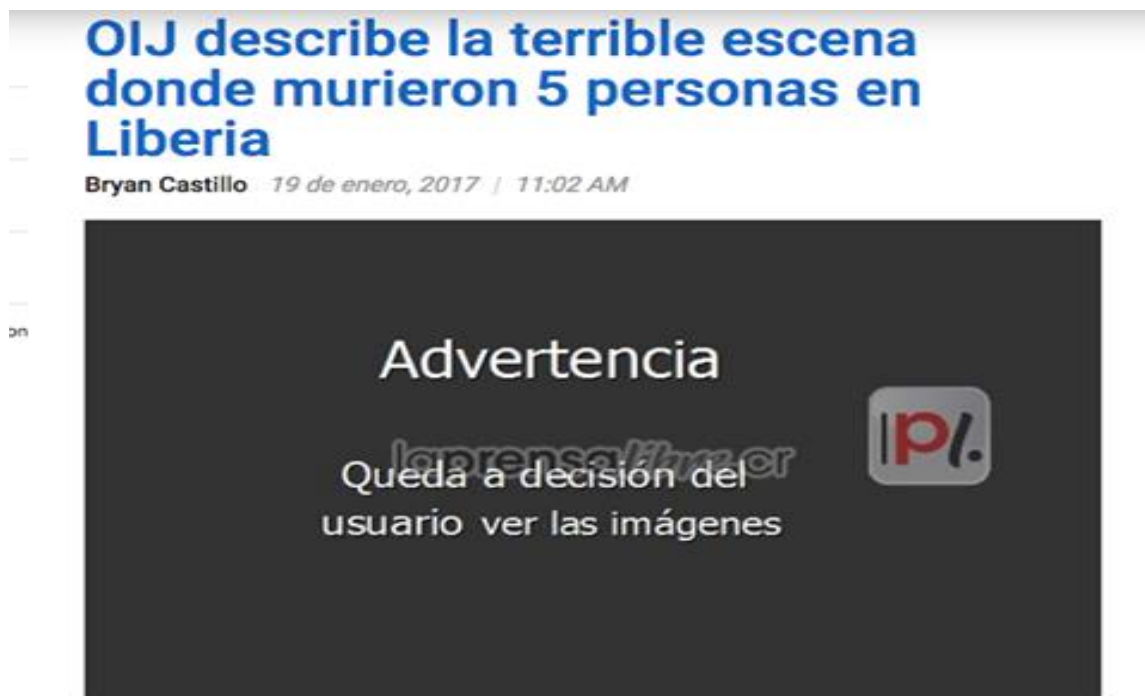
OIJ describe la terrible escena donde murieron 5 personas en Liberia

Bryan Castillo 19 de enero, 2017 | 11:02 AM

on

Advertencia

laprensalibre.cr

lPl.

Queda a decisión del usuario ver las imágenes